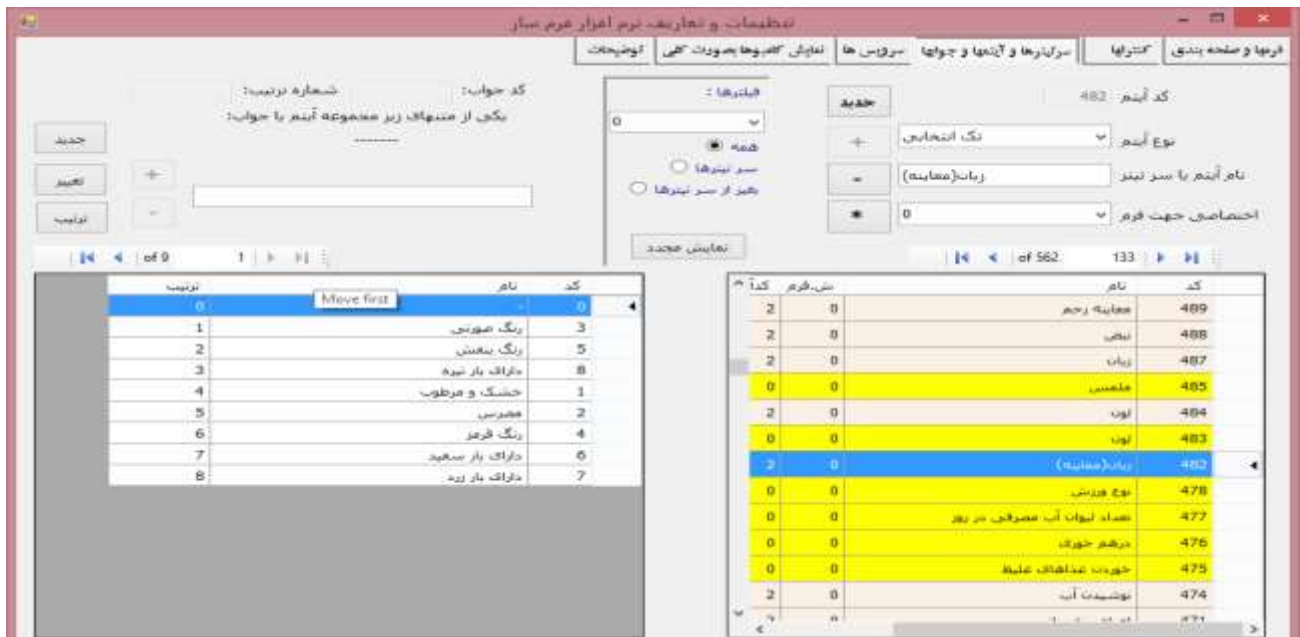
تنظیمات و تعاریف نرم افزار فرم ساز

فرمها و صفحه بندی | کنترلها | سرآیترها و آیتمها و جوابها | سرویس ها | نمایش کادرها بصورت کلی | توضیحات

کد آیتم 482
جدید
نوع آیتم: تک انتخابی
نام آیتم یا سر تیتر: زبان(معاینه)
اختصاصی جهت فرم: 0
+
-
*

فیلترها :
0
همه
سر تیترها
بغیر از سر تیترها
نمایش مجدد

کد جواب:
شماره ترتیب:
یکی از متنهای زیر مجموعه آیتم یا جواب:
--------
جدید
تغییر
ترتیب
+
-

1 of 9
133 of 562

| کد | نام | ترتیب |
|---|---|---|
| 0 | | 0 |
| 3 | رنگ صورتی | 1 |
| 5 | رنگ بنفش | 2 |
| 8 | دارای بار تیره | 3 |
| 1 | خشک و مرطوب | 4 |
| 2 | مضرس | 5 |
| 4 | رنگ قرمز | 6 |
| 6 | دارای بار سفید | 7 |
| 7 | دارای بار زرد | 8 |

Move first

| کد | نام | ش.فرم | کدا |
|---|---|---|---|
| 489 | معاینه رحم | 0 | 2 |
| 488 | نبض | 0 | 2 |
| 487 | زبان | 0 | 2 |
| 485 | ملمس | 0 | 0 |
| 484 | لون | 0 | 2 |
| 483 | لون | 0 | 0 |
| 482 | زبان(معاینه) | 0 | 2 |
| 478 | نوع ورزش | 0 | 0 |
| 477 | تعداد لیوان آب مصرفی در روز | 0 | 0 |
| 476 | درهم خوری | 0 | 0 |
| 475 | خوردن غذاهای غلیظ | 0 | 0 |
| 474 | نوشیدن آب | 0 | 2 |